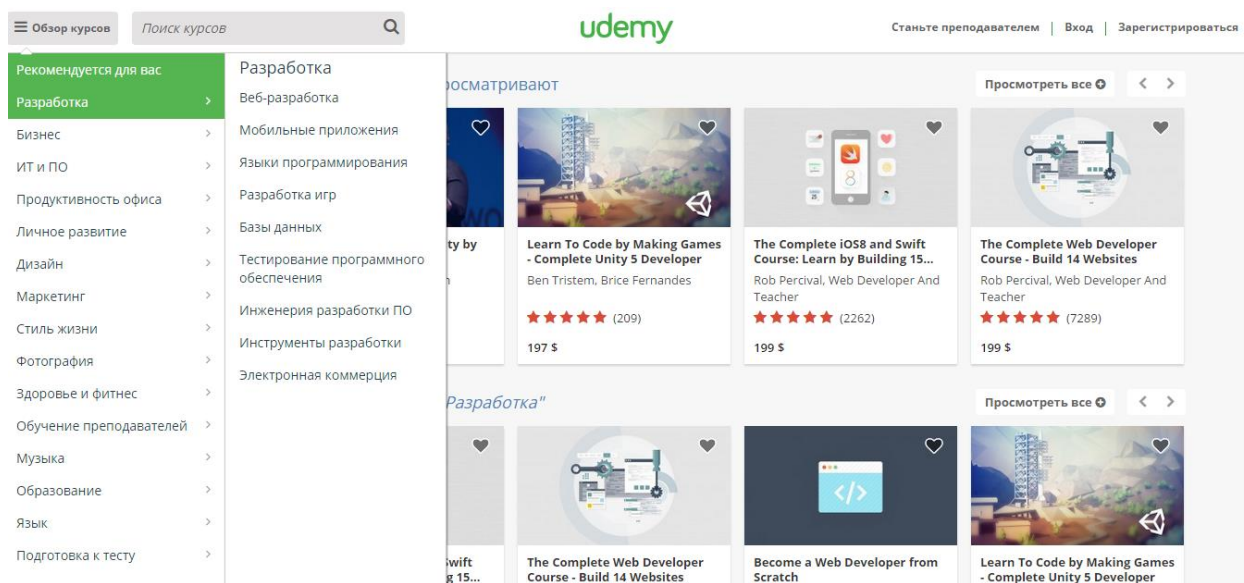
Обзор курсов | Поиск курсов

udemy

Станьте преподавателем | Вход | Зарегистрироваться

Рекомендуется для вас
Разработка
Бизнес
ИТ и ПО
Продуктивность офиса
Личное развитие
Дизайн
Маркетинг
Стиль жизни
Фотография
Здоровье и фитнес
Обучение преподавателей
Музыка
Образование
Язык
Подготовка к тесту

Разработка
Веб-разработка
Мобильные приложения
Языки программирования
Разработка игр
Базы данных
Тестирование программного обеспечения
Инженерия разработки ПО
Инструменты разработки
Электронная коммерция

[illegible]осматривают

Просмотреть все

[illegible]ty by

Learn To Code by Making Games - Complete Unity 5 Developer
Ben Tristem, Brice Fernandes
(209)
197 $

The Complete iOS8 and Swift Course: Learn by Building 15...
Rob Percival, Web Developer And Teacher
(2262)
199 $

The Complete Web Developer Course - Build 14 Websites
Rob Percival, Web Developer And Teacher
(7289)
199 $

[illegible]Разработка"

Просмотреть все

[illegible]wift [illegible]g 15...

The Complete Web Developer Course - Build 14 Websites

Become a Web Developer from Scratch

Learn To Code by Making Games - Complete Unity 5 Developer